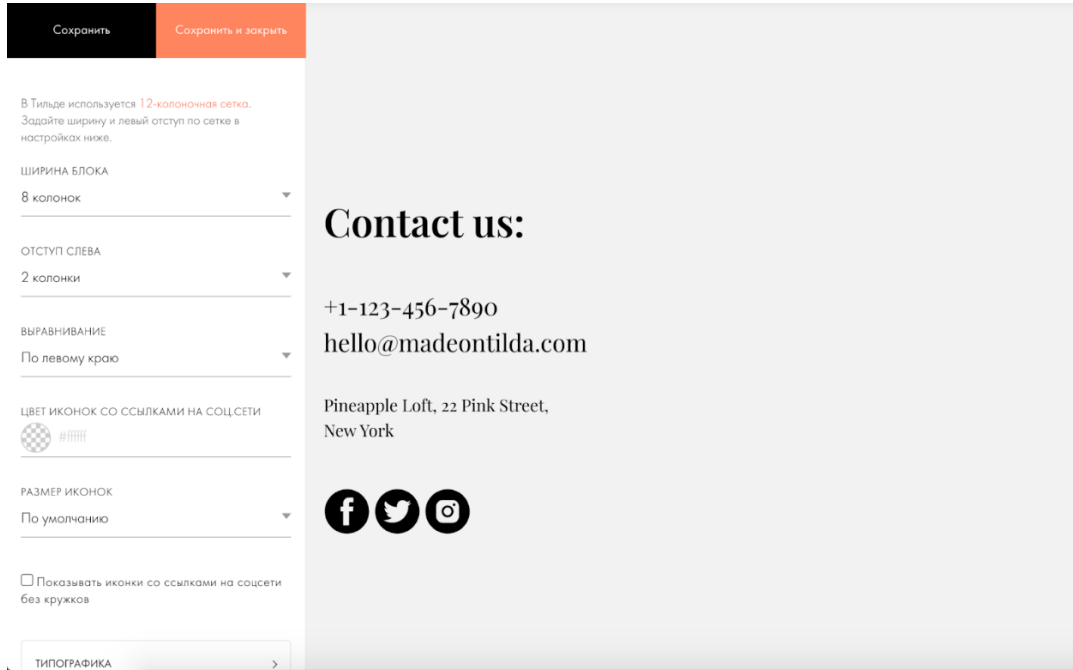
Сохранить

Сохранить и закрыть

В Тильде используется 12-колоночная сетка. Задайте ширину и левый отступ по сетке в настройках ниже.

ШИРИНА БЛОКА

8 колонок

ОТСТУП СЛЕВА

2 колонки

ВЫРАВНИВАНИЕ

По левому краю

ЦВЕТ ИКОНОК СО ССЫЛКАМИ НА СОЦ.СЕТИ

#ffffff

РАЗМЕР ИКОНОК

По умолчанию

Показывать иконки со ссылками на соцсети без кружков

ТИПОГРАФИКА

Contact us:

+1-123-456-7890
hello@madeontilda.com

Pineapple Loft, 22 Pink Street,
New York